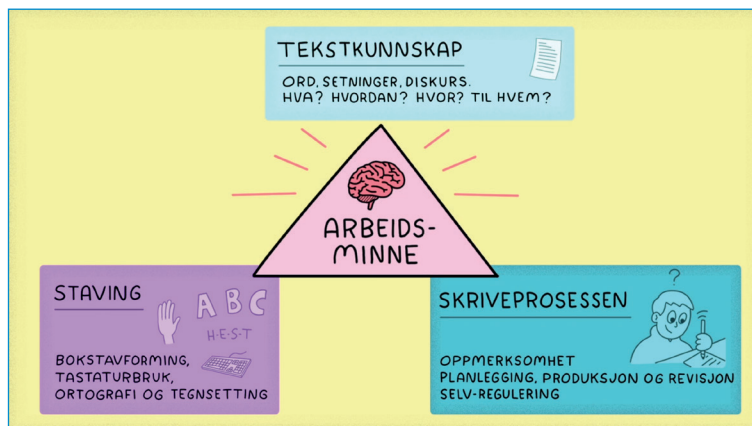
TEKSTKUNNSKAP

ORD, SETNINGER, DISKURS.
HVA? HVORDAN? HVOR? TIL HVEM?

ARBEIDS-
MINNE

STAVING

A B C
H-E-S-T

BOKSTAVFORMING,
TASTATURBRUK,
ORTOGRAFI OG TEGNSETTING

SKRIVEPROSESSEN

?

OPPMERKSOMHET
PLANLEGGING, PRODUKSJON OG REVISJON
SELV-REGULERING